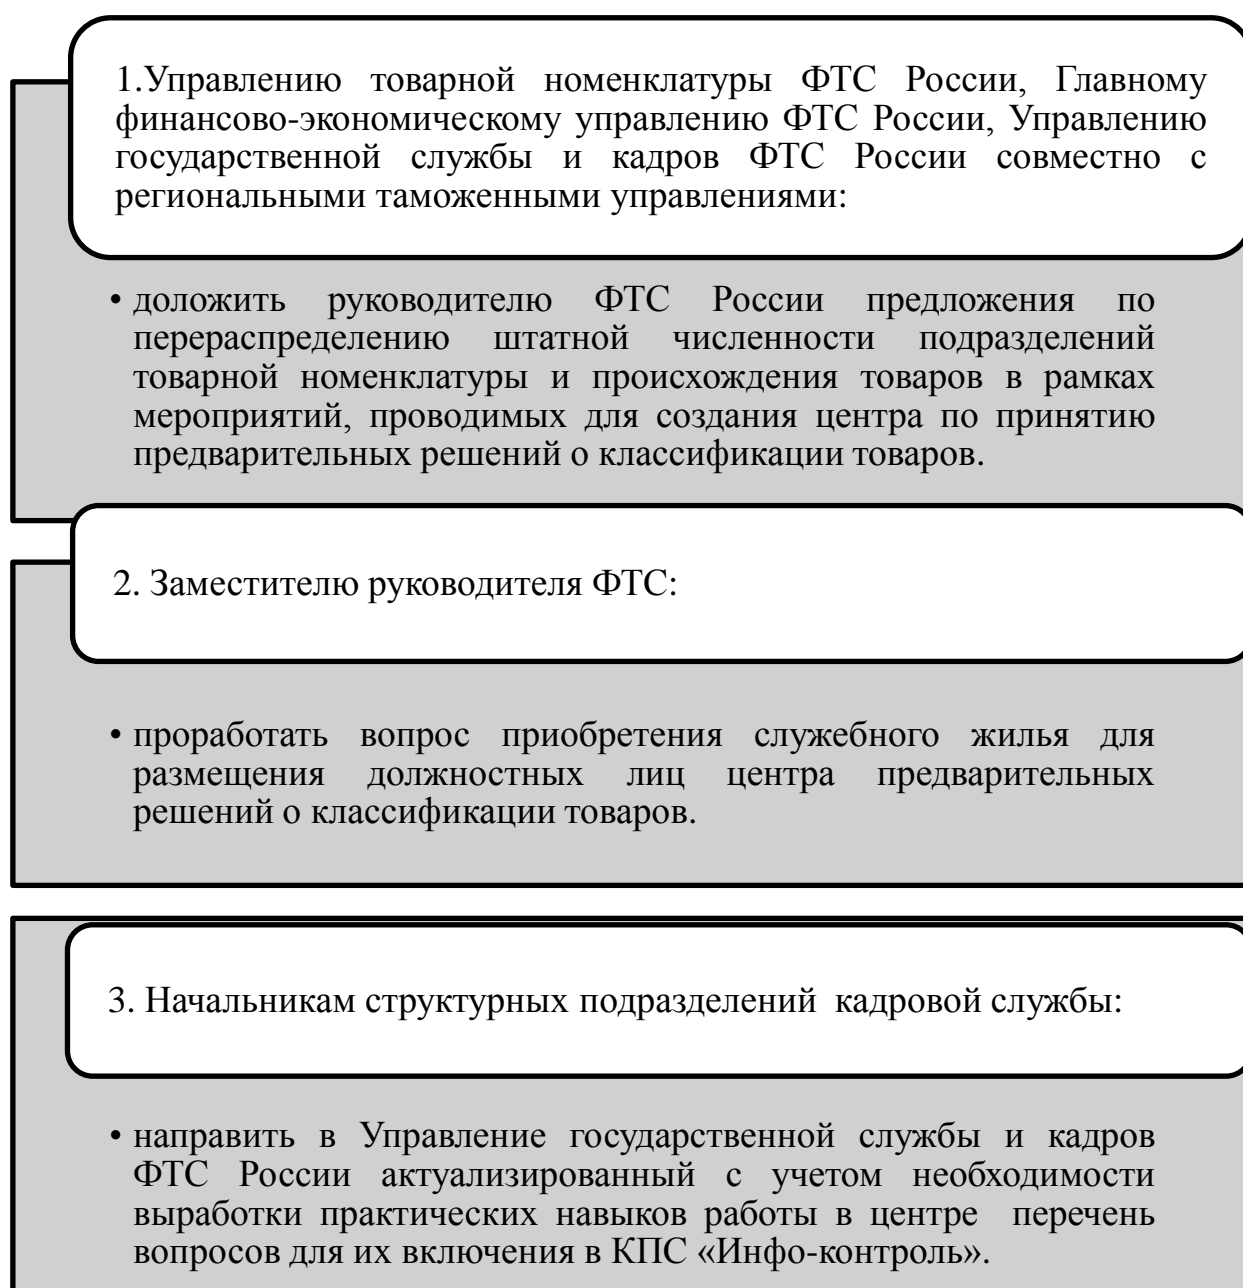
1.Управлению товарной номенклатуры ФТС России, Главному финансово-экономическому управлению ФТС России, Управлению государственной службы и кадров ФТС России совместно с региональными таможенными управлениями:

• доложить руководителю ФТС России предложения по перераспределению штатной численности подразделений товарной номенклатуры и происхождения товаров в рамках мероприятий, проводимых для создания центра по принятию предварительных решений о классификации товаров.

2. Заместителю руководителя ФТС:

• проработать вопрос приобретения служебного жилья для размещения должностных лиц центра предварительных решений о классификации товаров.

3. Начальникам структурных подразделений кадровой службы:

• направить в Управление государственной службы и кадров ФТС России актуализированный с учетом необходимости выработки практических навыков работы в центре перечень вопросов для их включения в КПС «Инфо-контроль».